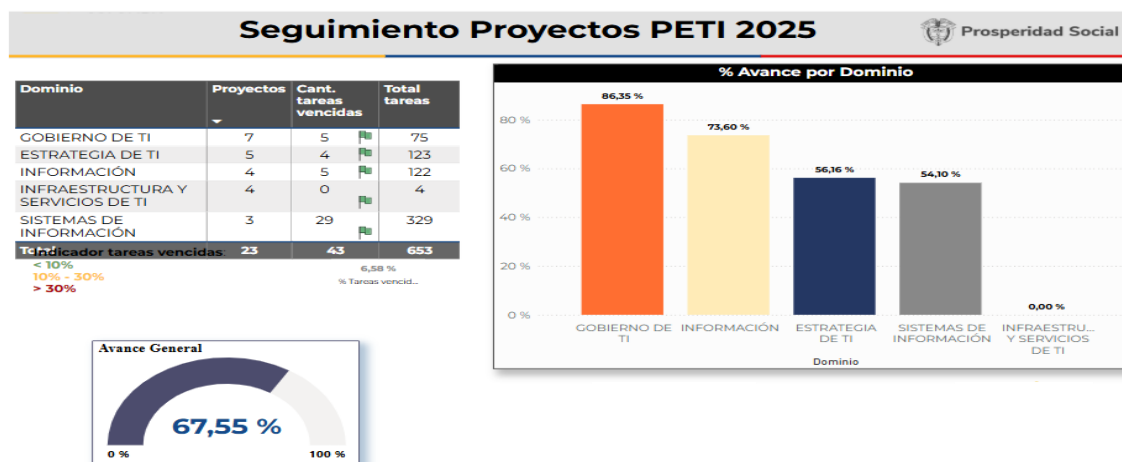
Seguimiento Proyectos PETI 2025

Prosperidad Social

| Dominio | Proyectos | Cant. tareas vencidas | Total tareas |
|---|---|---|---|
| GOBIERNO DE TI | 7 | 5 | 75 |
| ESTRATEGIA DE TI | 5 | 4 | 123 |
| INFORMACIÓN | 4 | 5 | 122 |
| INFRAESTRUCTURA Y SERVICIOS DE TI | 4 | 0 | 4 |
| SISTEMAS DE INFORMACIÓN | 3 | 29 | 329 |
| Total Indicador tareas vencidas | 23 | 43 | 653 |

< 10%
10% - 30%
> 30%

6,58 %
% Tareas vencid...

% Avance por Dominio

80 %
60 %
40 %
20 %
0 %

86,35 %
73,60 %
56,16 %
54,10 %
0,00 %

GOBIERNO DE TI
INFORMACIÓN
ESTRATEGIA DE TI
SISTEMAS DE INFORMACIÓN
INFRAESTRU... Y SERVICIOS DE TI

Dominio

Avance General
67,55 %
0 %
100 %